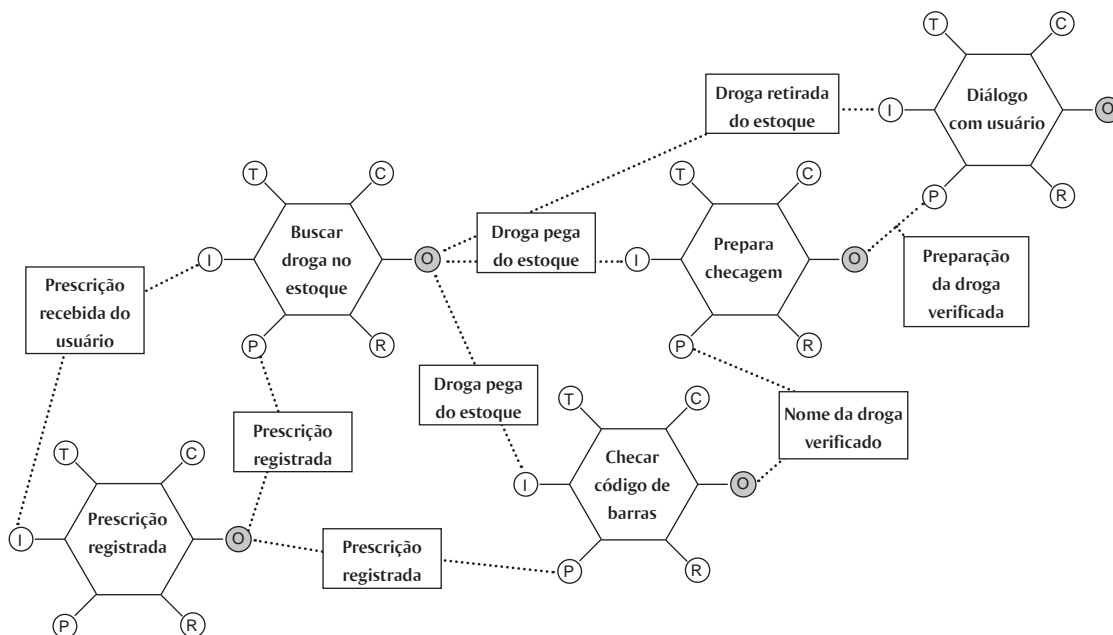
T
C
I
Diálogo com usuário
O
P
R

Droga retirada do estoque

T
C
I
Buscar droga no estoque
O
P
R

Droga pega do estoque

T
C
I
Prepara checagem
O
P
R

Preparação da droga verificada

Prescrição recebida do usuário

Droga pega do estoque

T
C
I
Checar código de barras
O
P
R

Nome da droga verificado

Prescrição registrada

T
C
I
Prescrição registrada
O
P
R

Prescrição registrada